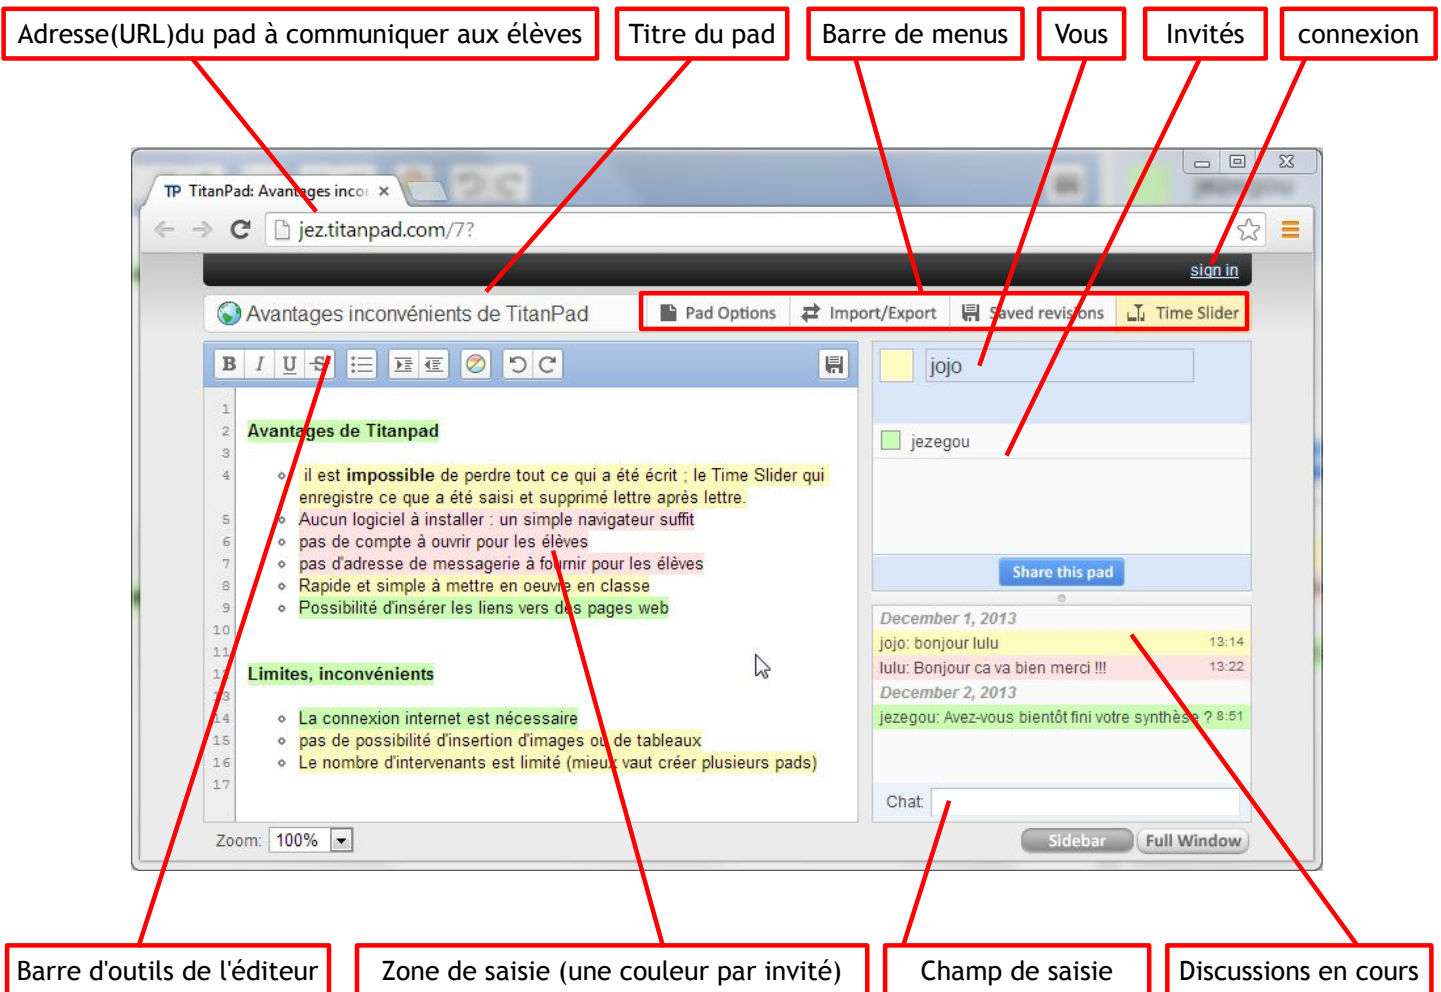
Adresse(URL)du pad à communiquer aux élèves

Titre du pad

Barre de menus

Vous

Invités

connexion

TP TitanPad: Avantages inco ×

jez.titanpad.com/7?

sign in

Avantages inconvénients de TitanPad

Pad Options

Import/Export

Saved revisions

Time Slider

B I U S

1
2 Avantages de Titanpad
3
4 ◦ il est **impossible** de perdre tout ce qui a été écrit ; le Time Slider qui enregistre ce que a été saisi et supprimé lettre après lettre.
5 ◦ Aucun logiciel à installer : un simple navigateur suffit
6 ◦ pas de compte à ouvrir pour les élèves
7 ◦ pas d'adresse de messagerie à fournir pour les élèves
8 ◦ Rapide et simple à mettre en oeuvre en classe
9 ◦ Possibilité d'insérer les liens vers des pages web
10
11
12 Limites, inconvénients
13
14 ◦ La connexion internet est nécessaire
15 ◦ pas de possibilité d'insertion d'images ou de tableaux
16 ◦ Le nombre d'intervenants est limité (mieux vaut créer plusieurs pads)
17

Zoom: 100%

jojo

jezegou

Share this pad

December 1, 2013
jojo: bonjour lulu 13:14
lulu: Bonjour ca va bien merci !!! 13:22
December 2, 2013
jezegou: Avez-vous bientôt fini votre synthèse ? 8:51

Chat:

Sidebar

Full Window

Barre d'outils de l'éditeur

Zone de saisie (une couleur par invité)

Champ de saisie

Discussions en cours